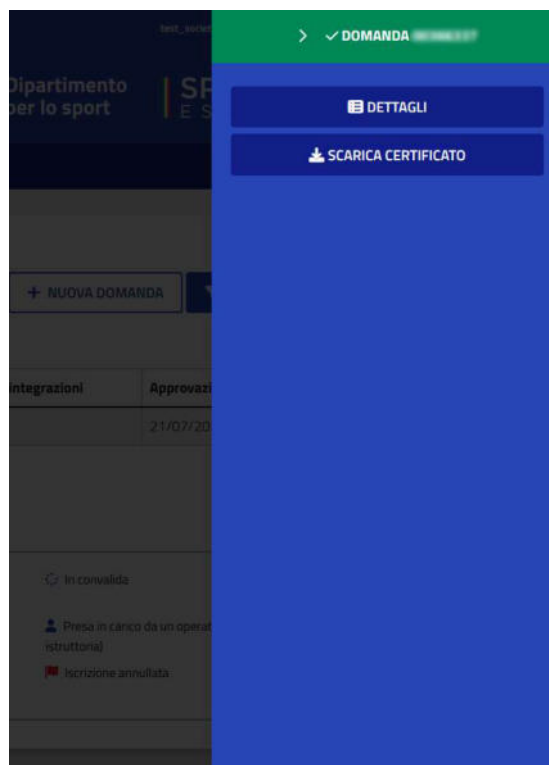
test_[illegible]

Dipartimento per lo sport

SP
E S

+ NUOVA DOMANDA

| Integrazioni | Approvazi |
|---|---|
| | 21/07/20 |

In convalida

Presa in carico da un operat istruttoria)

Iscrizione annullata

> ✓ DOMANDA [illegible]

DETTAGLI

SCARICA CERTIFICATO